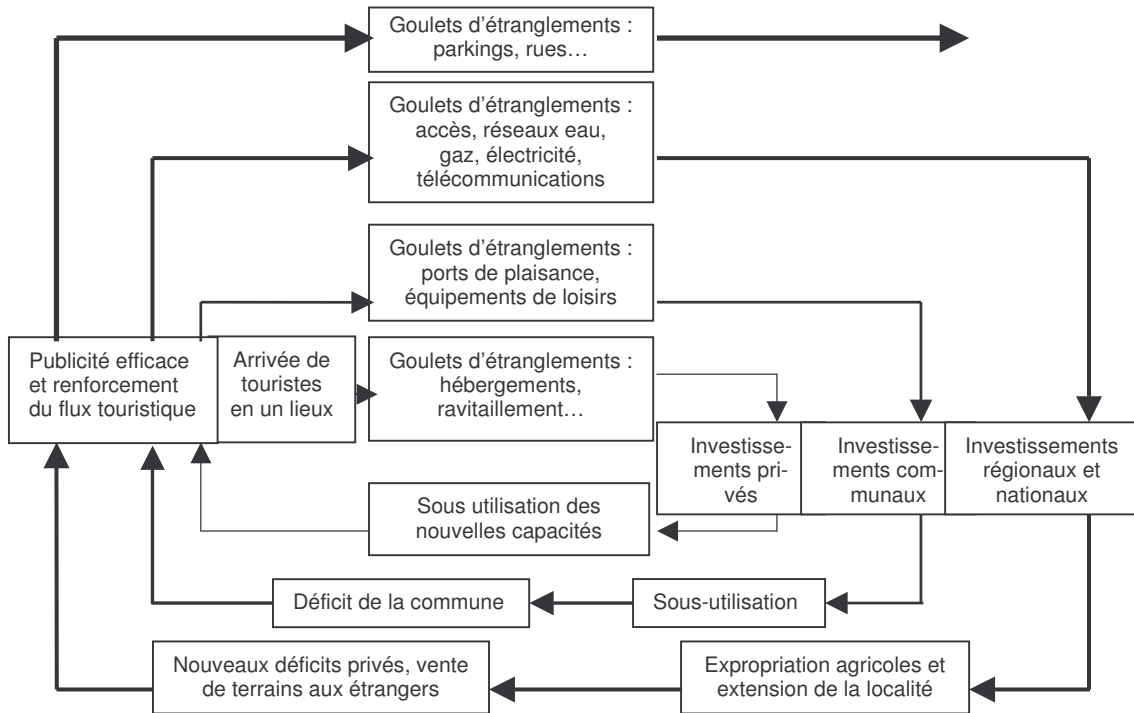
Goulets d'étranglements : parkings, rues…

Goulets d'étranglements : accès, réseaux eau, gaz, électricité, télécommunications

Goulets d'étranglements : ports de plaisance, équipements de loisirs

Publicité efficace et renforcement du flux touristique

Arrivée de touristes en un lieux

Goulets d'étranglements : hébergements, ravitaillement…

Investissements privés

Investissements communaux

Investissements régionaux et nationaux

Sous utilisation des nouvelles capacités

Déficit de la commune

Sous-utilisation

Nouveaux déficits privés, vente de terrains aux étrangers

Expropriation agricoles et extension de la localité